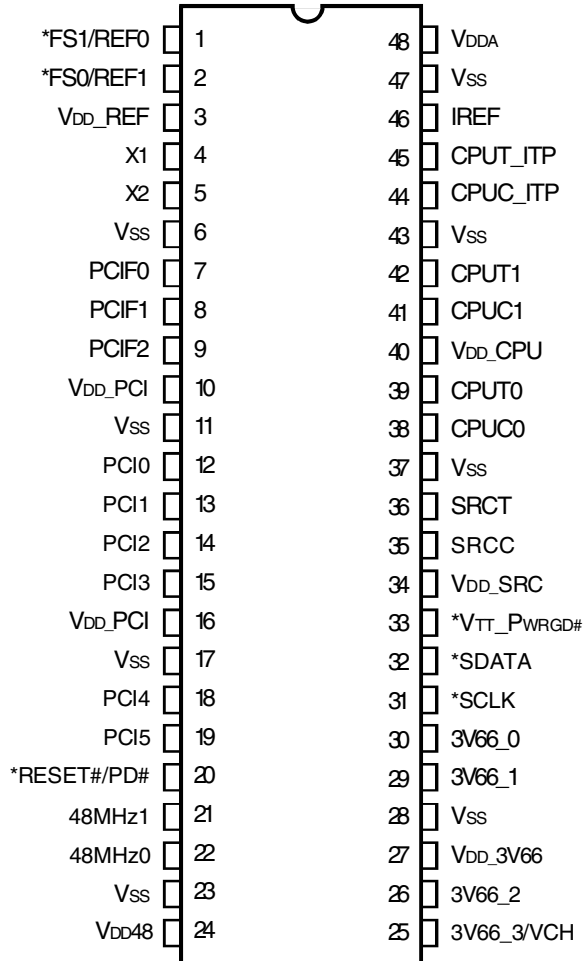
| | | | |
|---|---|---|---|
| *FS1/REF0 | 1 | 48 | VDDA |
| *FS0/REF1 | 2 | 47 | VSS |
| VDD_REF | 3 | 46 | IREF |
| X1 | 4 | 45 | CPUT_ITP |
| X2 | 5 | 44 | CPUC_ITP |
| VSS | 6 | 43 | VSS |
| PCIF0 | 7 | 42 | CPUT1 |
| PCIF1 | 8 | 41 | CPUC1 |
| PCIF2 | 9 | 40 | VDD_CPU |
| VDD_PCI | 10 | 39 | CPUT0 |
| VSS | 11 | 38 | CPUC0 |
| PCI0 | 12 | 37 | VSS |
| PCI1 | 13 | 36 | SRCT |
| PCI2 | 14 | 35 | SRCC |
| PCI3 | 15 | 34 | VDD_SRC |
| VDD_PCI | 16 | 33 | *VTT_PWRGD# |
| VSS | 17 | 32 | *SDATA |
| PCI4 | 18 | 31 | *SCLK |
| PCI5 | 19 | 30 | 3V66_0 |
| *RESET#/PD# | 20 | 29 | 3V66_1 |
| 48MHz1 | 21 | 28 | VSS |
| 48MHz0 | 22 | 27 | VDD_3V66 |
| VSS | 23 | 26 | 3V66_2 |
| VDD48 | 24 | 25 | 3V66_3/VCH |